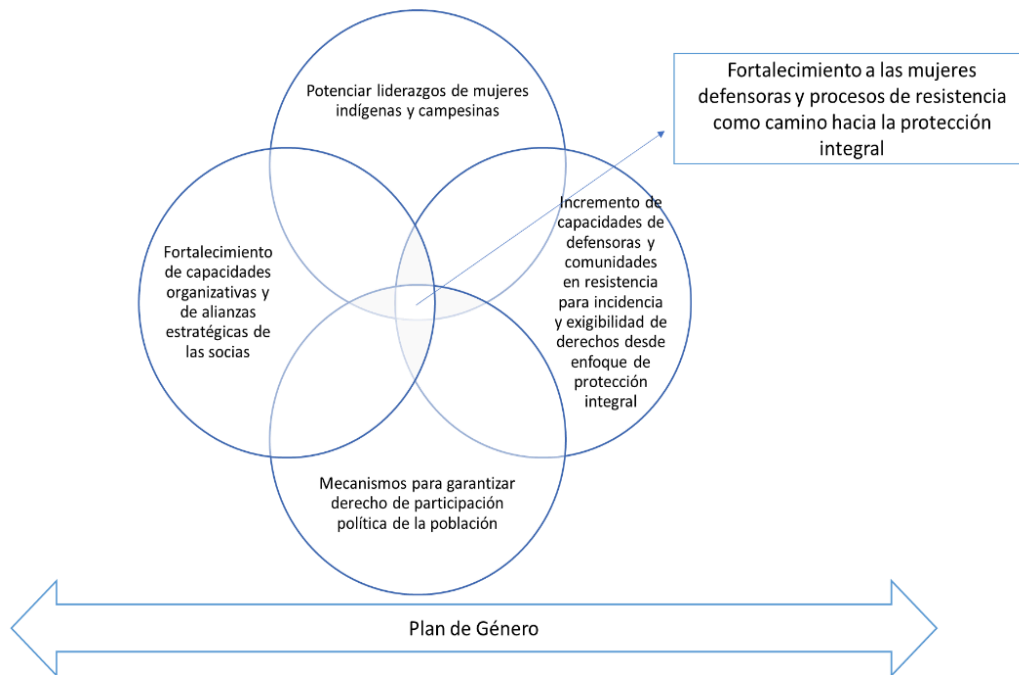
Potenciar liderazgos de mujeres indígenas y campesinas

Fortalecimiento a las mujeres defensoras y procesos de resistencia como camino hacia la protección integral

Fortalecimiento de capacidades organizativas y de alianzas estratégicas de las socias

Incremento de capacidades de defensoras y comunidades en resistencia para incidencia y exigibilidad de derechos desde enfoque de protección integral

Mecanismos para garantizar derecho de participación política de la población

Plan de Género